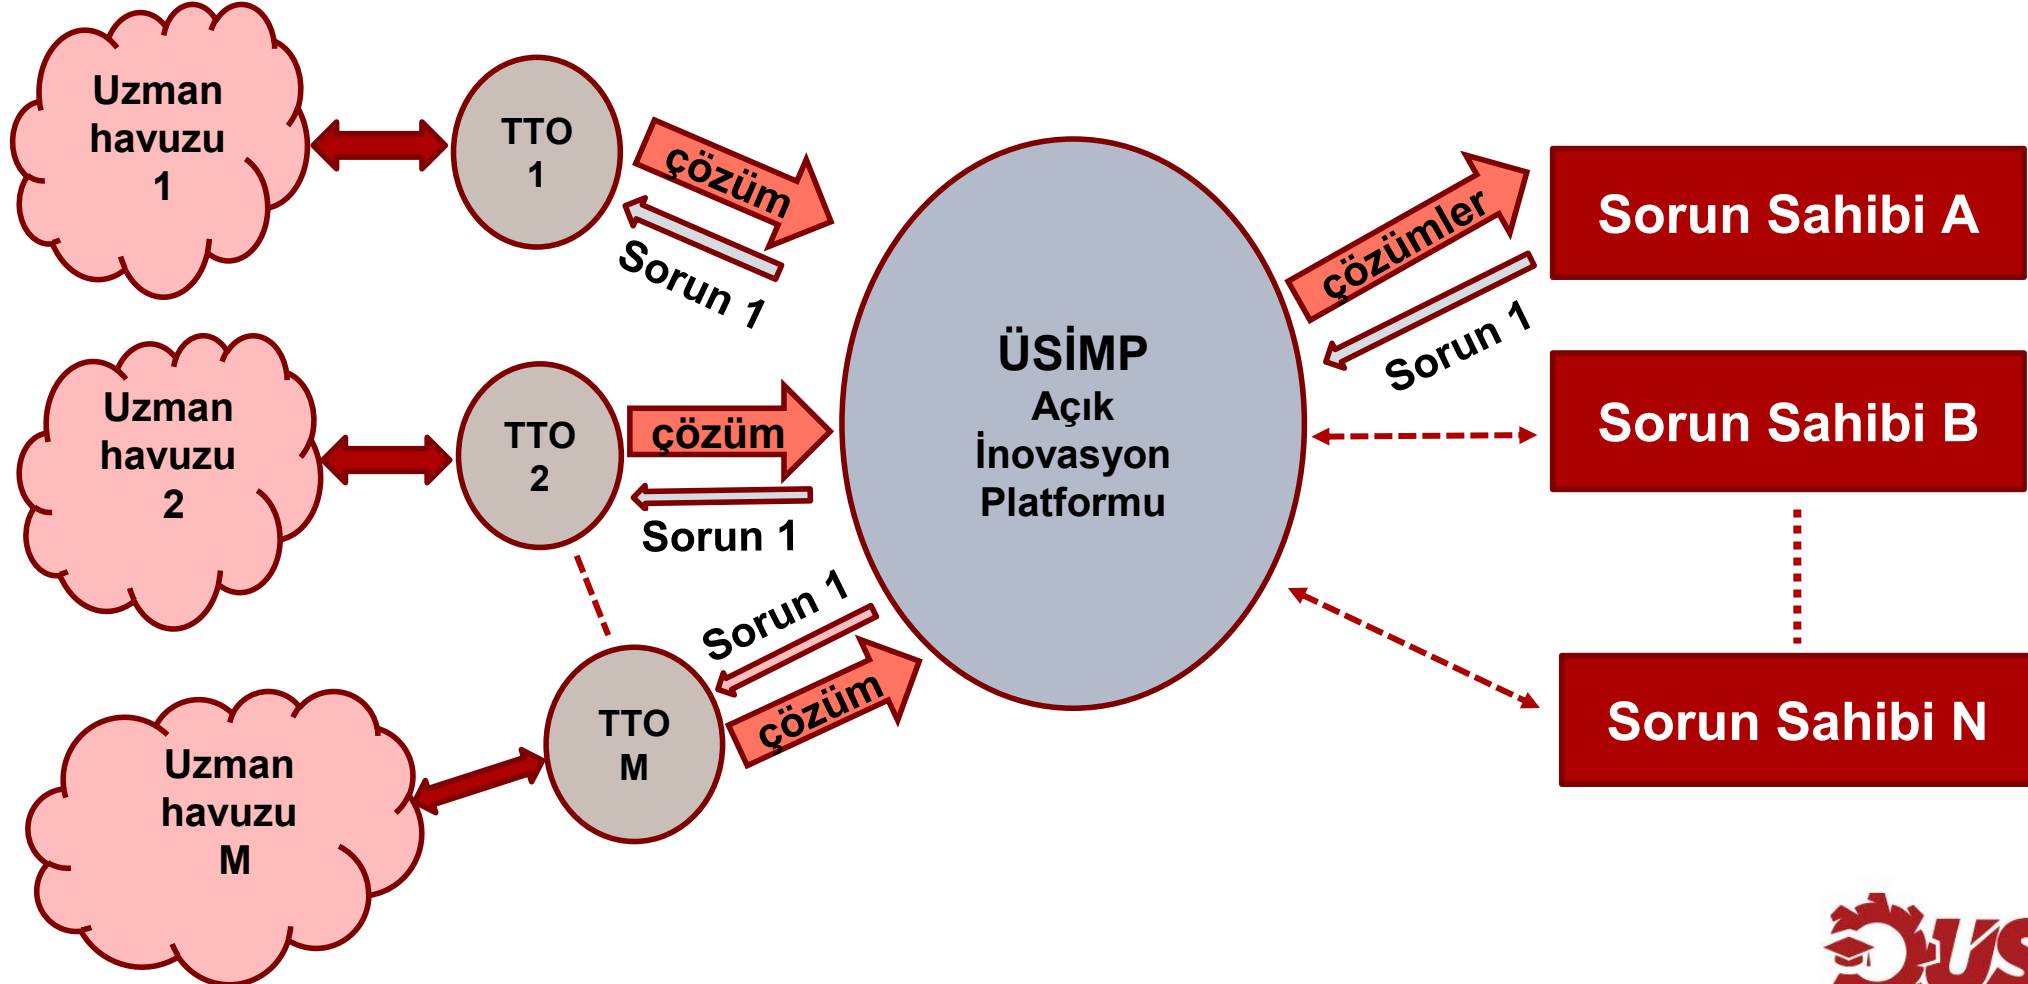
Uzman havuzu 1

TTO 1

çözüm

Sorun 1

Uzman havuzu 2

TTO 2

çözüm

Sorun 1

Uzman havuzu M

TTO M

Sorun 1

çözüm

ÜSİMP
Açık
İnovasyon
Platformu

çözümler

Sorun 1

Sorun Sahibi A

Sorun Sahibi B

Sorun Sahibi N

ÜS